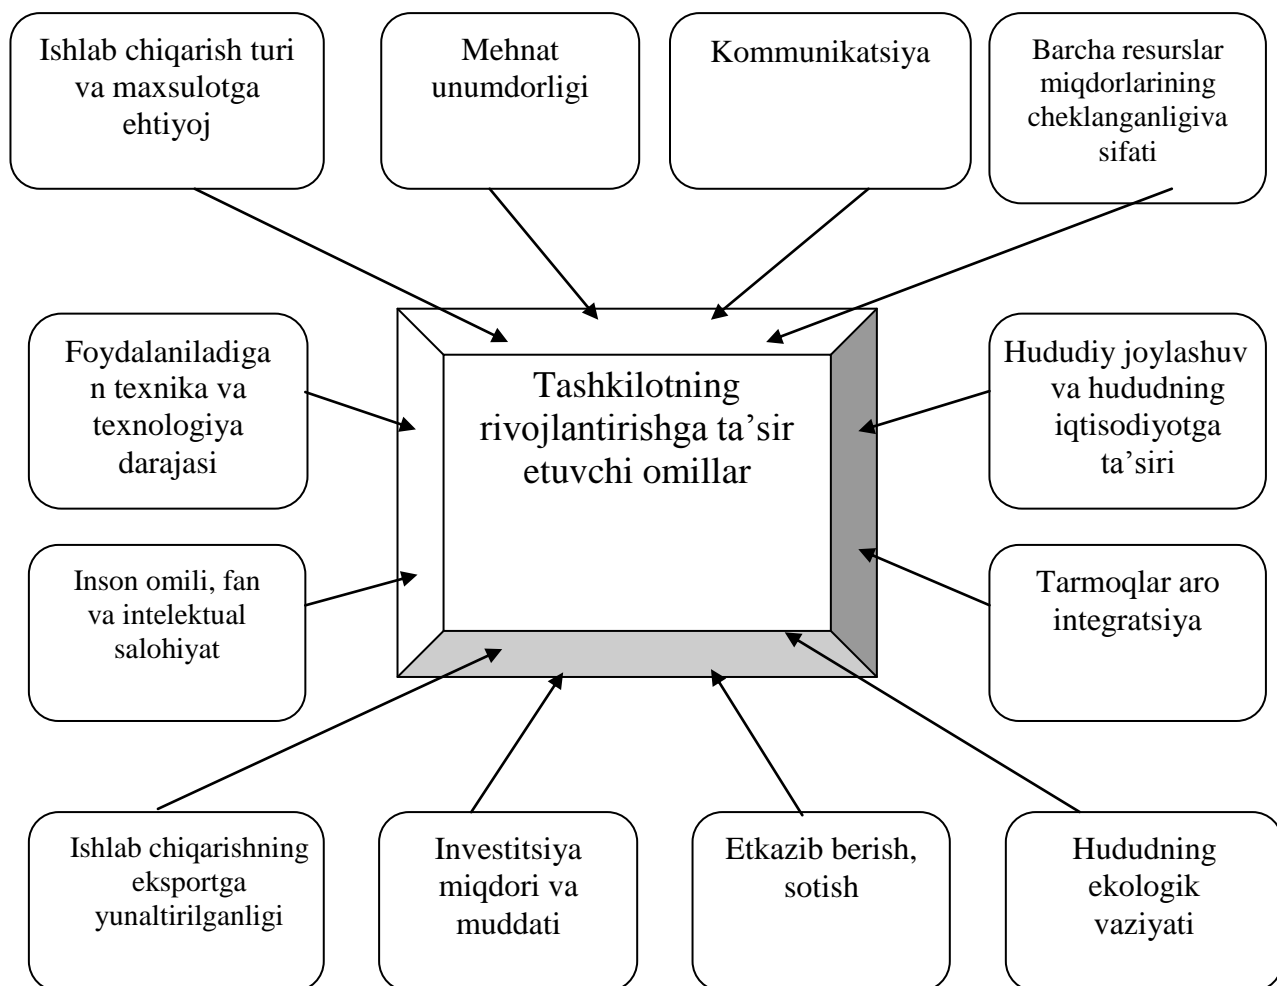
Ishlab chiqarish turi va maxsulotga ehtiyoj

Mehnat unumdorligi

Kommunikatsiya

Barcha resurslar miqdorlarining cheklanganligiva sifati

Foydalaniladigan texnika va texnologiya darajasi

Tashkilotning rivojlantirishga ta'sir etuvchi omillar

Hududiy joylashuv va hududning iqtisodiyotga ta'siri

Inson omili, fan va intelektual salohiyat

Tarmoqlar aro integratsiya

Ishlab chiqarishning eksportga yunaltirilganligi

Investitsiya miqdori va muddati

Etkazib berish, sotish

Hududning ekologik vaziyati